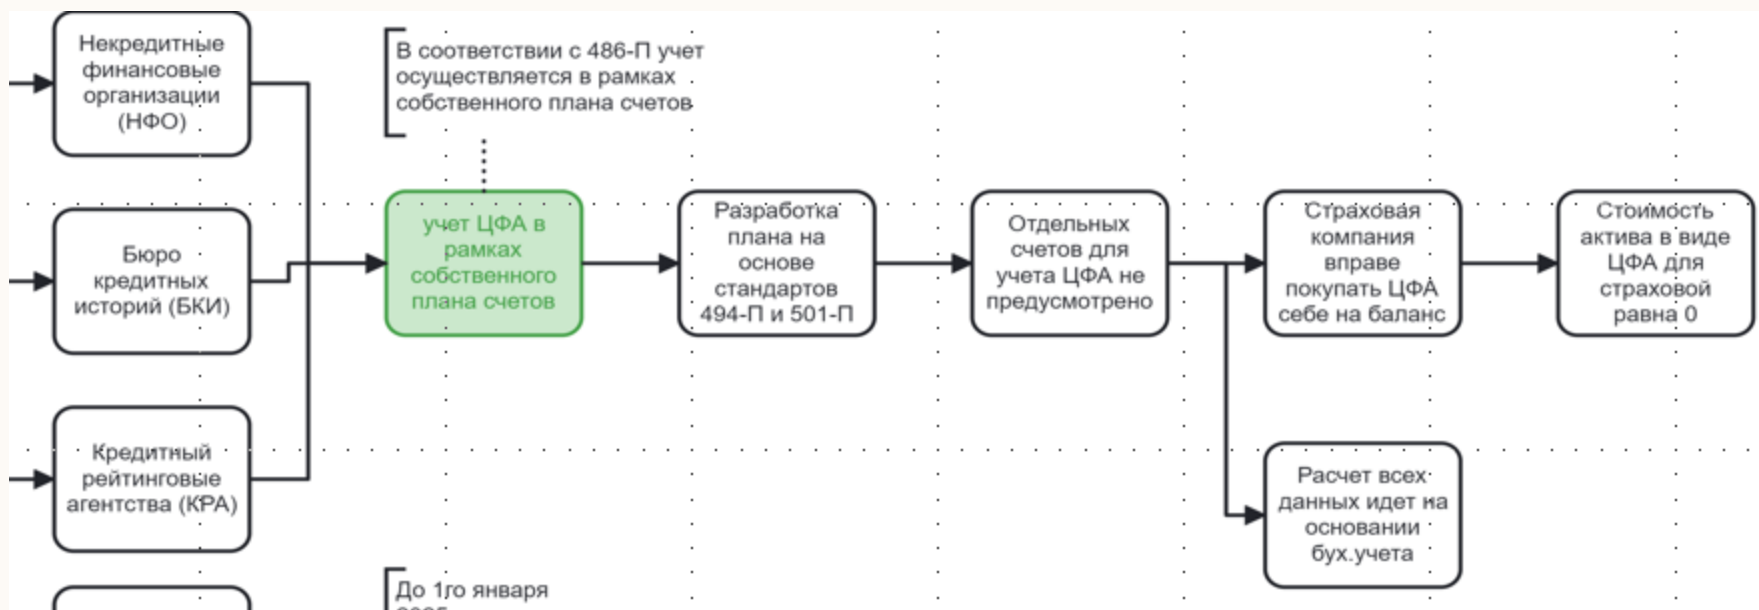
Некредитные финансовые организации (НФО)

Бюро кредитных историй (БКИ)

Кредитный рейтинговые агентства (КРА)

В соответствии с 486-П учет осуществляется в рамках собственного плана счетов

учет ЦФА в рамках собственного плана счетов

Разработка плана на основе стандартов 494-П и 501-П

Отдельных счетов для учета ЦФА не предусмотрено

Страховая компания вправе покупать ЦФА себе на баланс

Стоимость актива в виде ЦФА для страховой равна 0

Расчет всех данных идет на основании бух.учета

До 1го января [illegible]